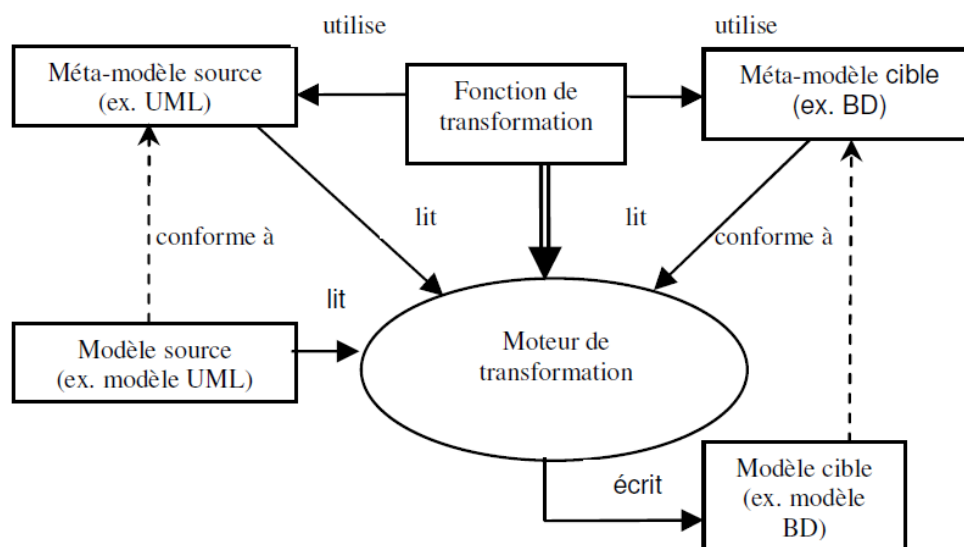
utilise

utilise

Méta-modèle source (ex. UML)

Fonction de transformation

Méta-modèle cible (ex. BD)

lit

lit

conforme à

conforme à

lit

Modèle source (ex. modèle UML)

Moteur de transformation

écrit

Modèle cible (ex. modèle BD)